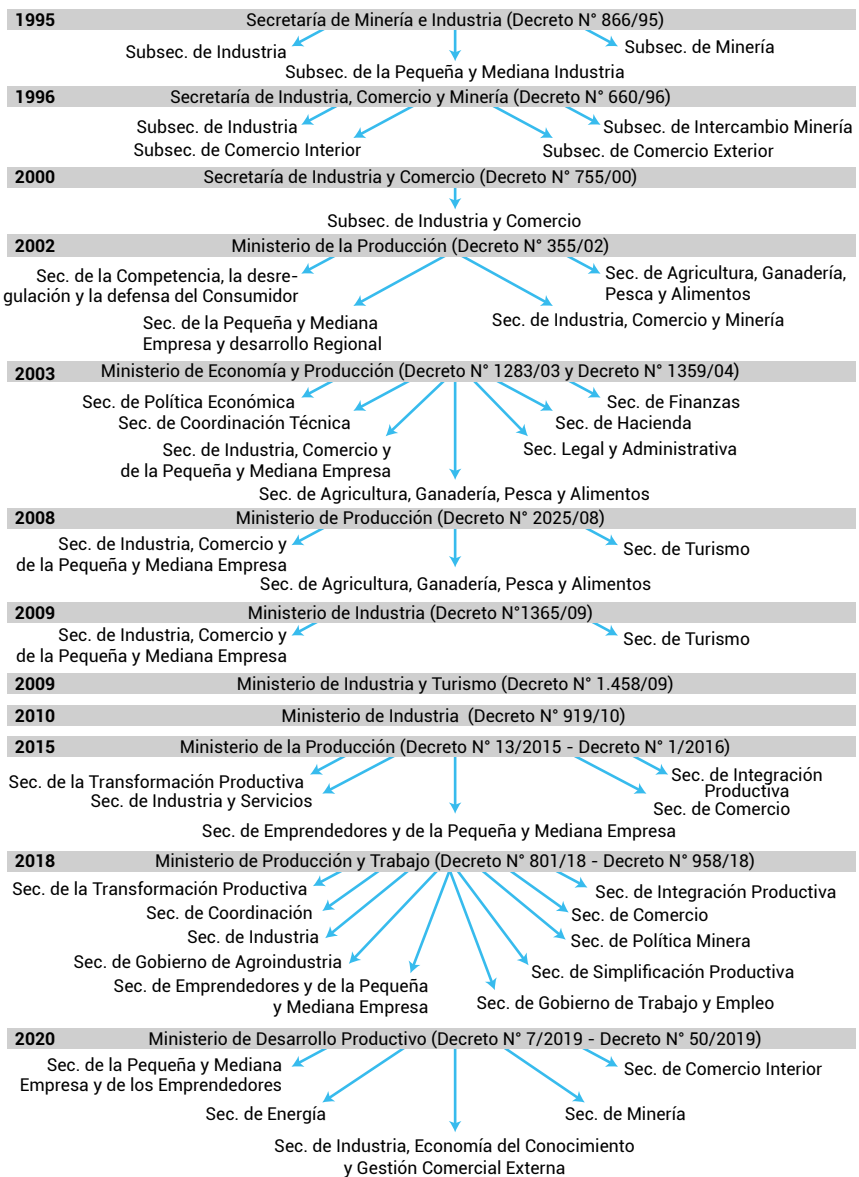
1995 Secretaría de Minería e Industria (Decreto N° 866/95)

Subsec. de Industria
Subsec. de Minería
Subsec. de la Pequeña y Mediana Industria

1996 Secretaría de Industria, Comercio y Minería (Decreto N° 660/96)

Subsec. de Industria
Subsec. de Comercio Interior
Subsec. de Intercambio Minería
Subsec. de Comercio Exterior

2000 Secretaría de Industria y Comercio (Decreto N° 755/00)

Subsec. de Industria y Comercio

2002 Ministerio de la Producción (Decreto N° 355/02)

Sec. de la Competencia, la desregulación y la defensa del Consumidor
Sec. de Agricultura, Ganadería, Pesca y Alimentos
Sec. de la Pequeña y Mediana Empresa y desarrollo Regional
Sec. de Industria, Comercio y Minería

2003 Ministerio de Economía y Producción (Decreto N° 1283/03 y Decreto N° 1359/04)

Sec. de Política Económica
Sec. de Coordinación Técnica
Sec. de Finanzas
Sec. de Hacienda
Sec. de Industria, Comercio y de la Pequeña y Mediana Empresa
Sec. Legal y Administrativa
Sec. de Agricultura, Ganadería, Pesca y Alimentos

2008 Ministerio de Producción (Decreto N° 2025/08)

Sec. de Industria, Comercio y de la Pequeña y Mediana Empresa
Sec. de Turismo
Sec. de Agricultura, Ganadería, Pesca y Alimentos

2009 Ministerio de Industria (Decreto N°1365/09)

Sec. de Industria, Comercio y de la Pequeña y Mediana Empresa
Sec. de Turismo

2009 Ministerio de Industria y Turismo (Decreto N° 1.458/09)

2010 Ministerio de Industria (Decreto N° 919/10)

2015 Ministerio de la Producción (Decreto N° 13/2015 - Decreto N° 1/2016)

Sec. de la Transformación Productiva
Sec. de Industria y Servicios
Sec. de Integración Productiva
Sec. de Comercio
Sec. de Emprendedores y de la Pequeña y Mediana Empresa

2018 Ministerio de Producción y Trabajo (Decreto N° 801/18 - Decreto N° 958/18)

Sec. de la Transformación Productiva
Sec. de Coordinación
Sec. de Industria
Sec. de Gobierno de Agroindustria
Sec. de Emprendedores y de la Pequeña y Mediana Empresa
Sec. de Integración Productiva
Sec. de Comercio
Sec. de Política Minera
Sec. de Simplificación Productiva
Sec. de Gobierno de Trabajo y Empleo

2020 Ministerio de Desarrollo Productivo (Decreto N° 7/2019 - Decreto N° 50/2019)

Sec. de la Pequeña y Mediana Empresa y de los Emprendedores
Sec. de Comercio Interior
Sec. de Energía
Sec. de Minería
Sec. de Industria, Economía del Conocimiento y Gestión Comercial Externa